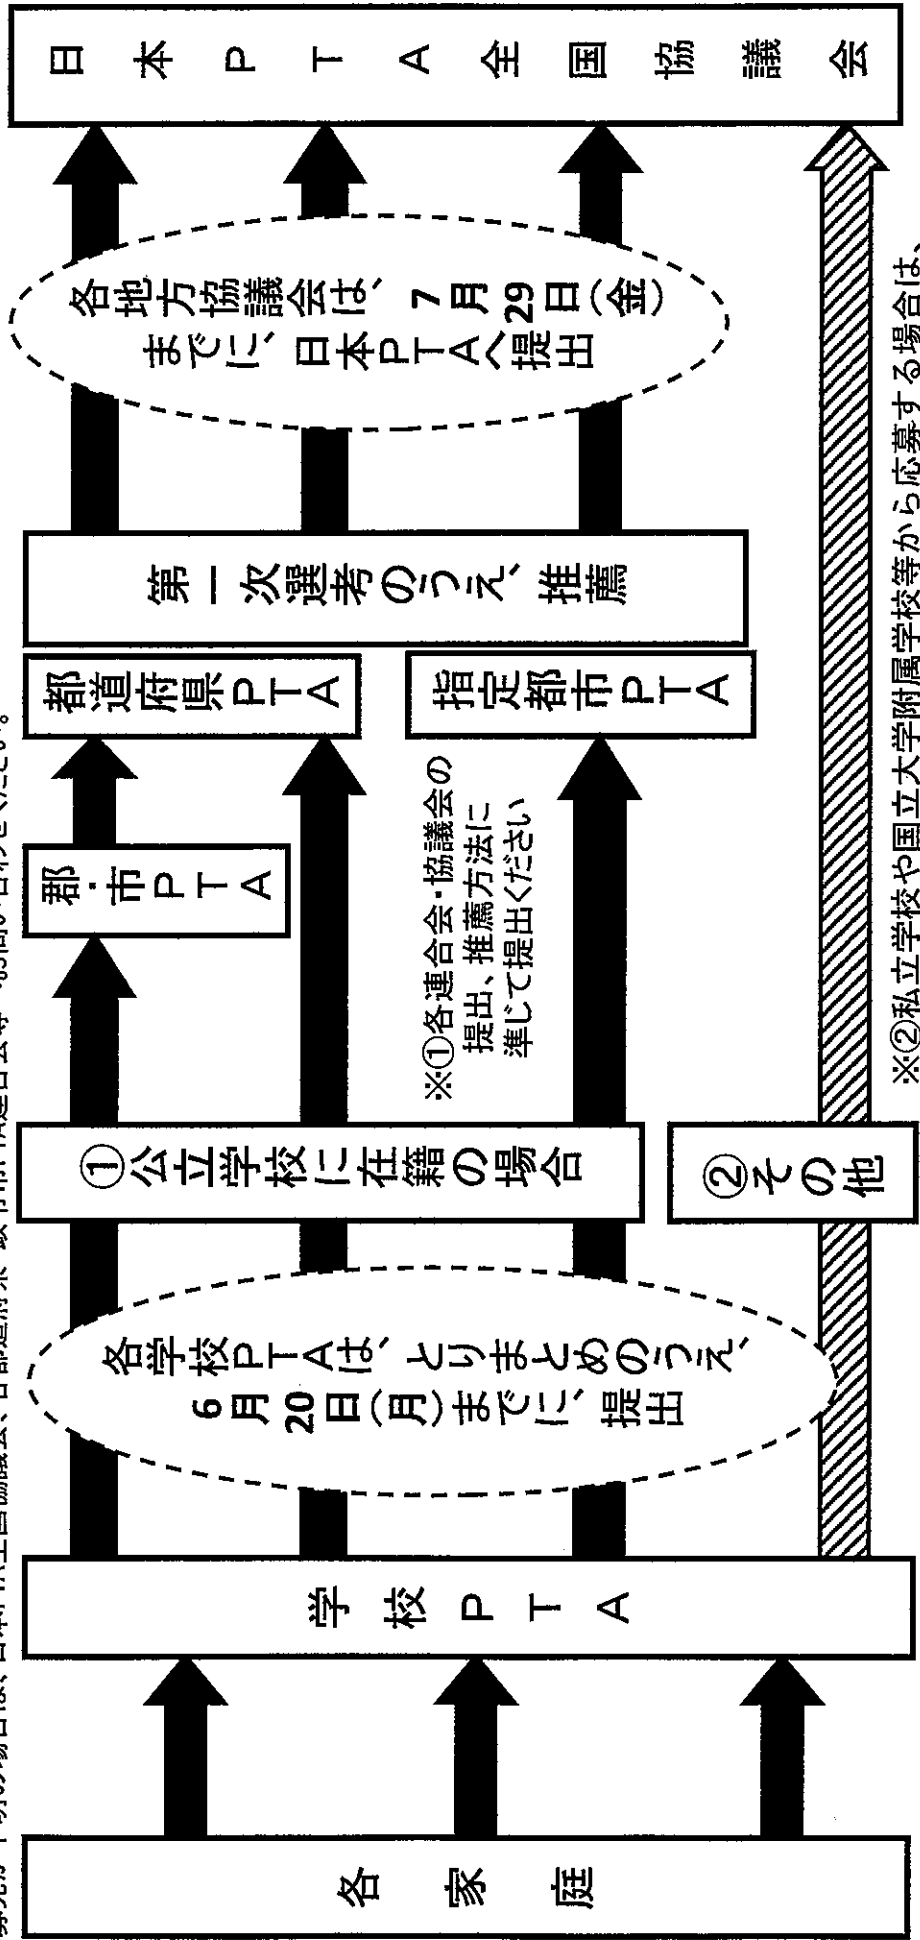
各家庭

学校PTA

各学校PTAは、とりまとめのうえ、6月20日(月)までに、提出

①公立学校に在籍の場合

②その他

郡・市PTA

※①各連合会・協議会の提出、推薦方法に準じて提出ください

都道府県PTA

指定都市PTA

第一次選考のうえ、推薦

各地方協議会は、7月29日(金)までに、日本PTAへ提出

日本PTA全国協議会

※②私立学校や国立大学附属学校等から応募する場合は、